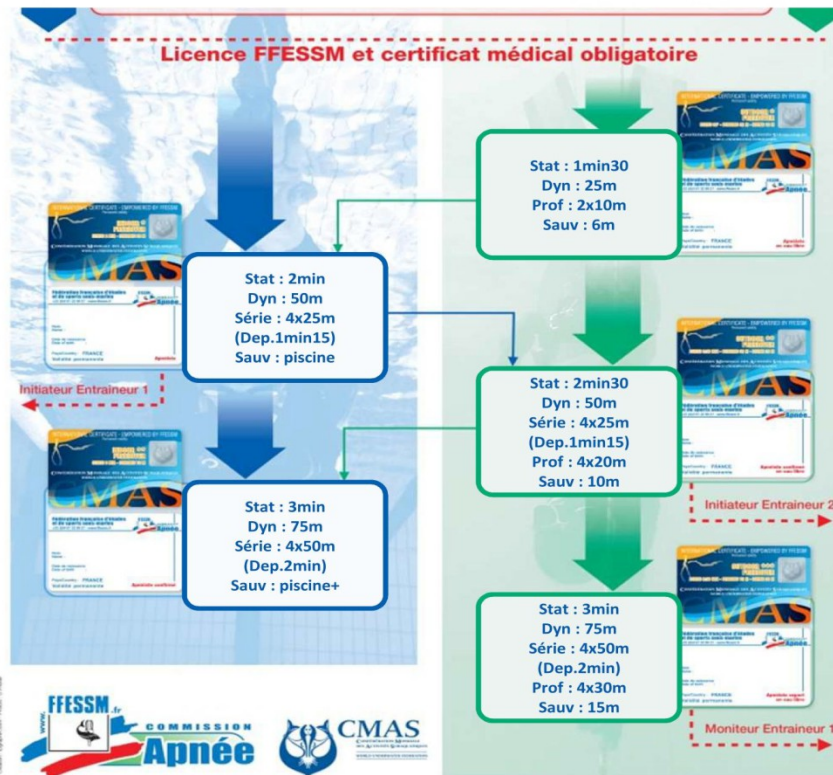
Licence FFESSM et certificat médical obligatoire

Stat : 1min30
Dyn : 25m
Prof : 2x10m
Sauv : 6m

Stat : 2min
Dyn : 50m
Série : 4x25m
(Dep.1min15)
Sauv : piscine

Initiateur Entraineur 1

Stat : 2min30
Dyn : 50m
Série : 4x25m
(Dep.1min15)
Prof : 4x20m
Sauv : 10m

Initiateur Entraineur 2

Stat : 3min
Dyn : 75m
Série : 4x50m
(Dep.2min)
Sauv : piscine+

Stat : 3min
Dyn : 75m
Série : 4x50m
(Dep.2min)
Prof : 4x30m
Sauv : 15m

Moniteur Entraineur 1

CMAS
CMAS
CMAS
CMAS
CMAS

FFESSM.fr
COMMISSION
Apnée
CMAS